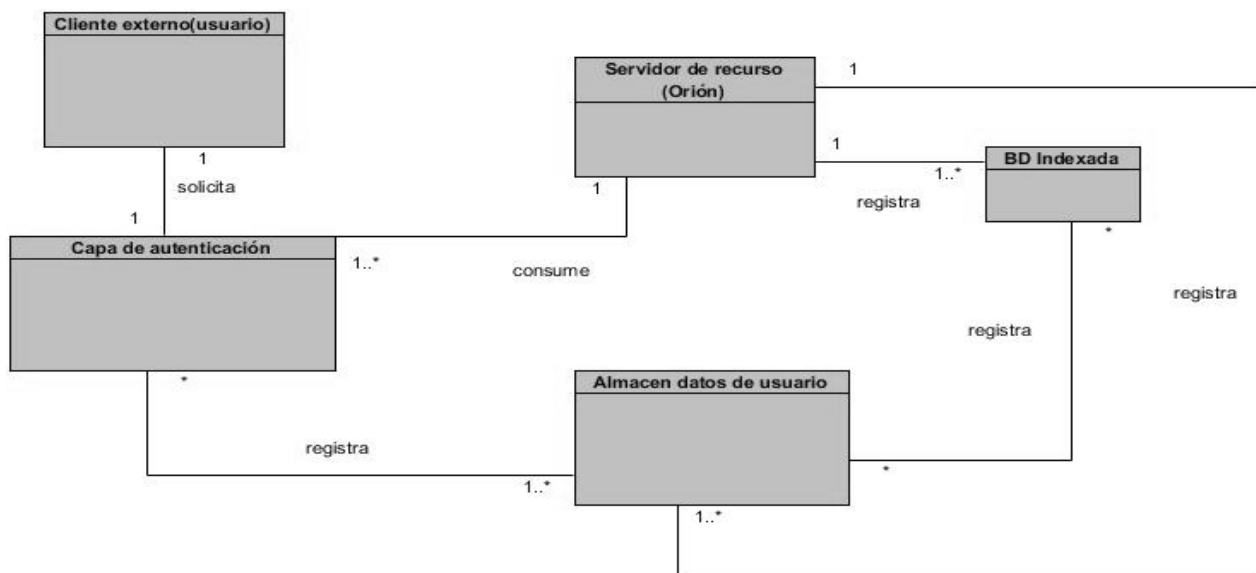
Cliente externo(usuario)

1

solicita

1

Capa de autenticación

1..*

consume

Servidor de recurso (Orión)

1

1

1

1..*

registra

BD Indexada

*

registra

registra

*

Almacen datos de usuario

registra

1..*

*

1..*